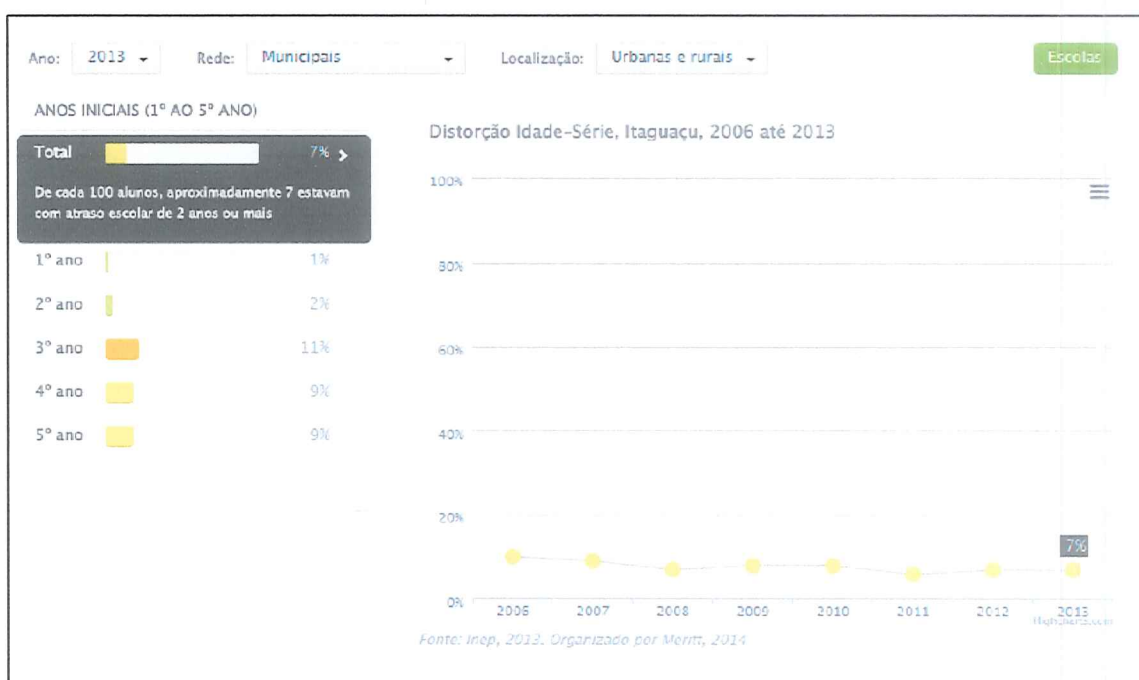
Ano: 2013 Rede: Municipais Localização: Urbanas e rurais Escolas

ANOS INICIAIS (1° AO 5° ANO)

Total 7%

De cada 100 alunos, aproximadamente 7 estavam com atraso escolar de 2 anos ou mais

1° ano 1%

2° ano 2%

3° ano 11%

4° ano 9%

5° ano 9%

Distorção Idade-Série, Itaguaçu, 2006 até 2013

100%

80%

60%

40%

20%

0%

7%

2006 2007 2008 2009 2010 2011 2012 2013

Highcharts.com

Fonte: Inep, 2013. Organizado por Meritt, 2014